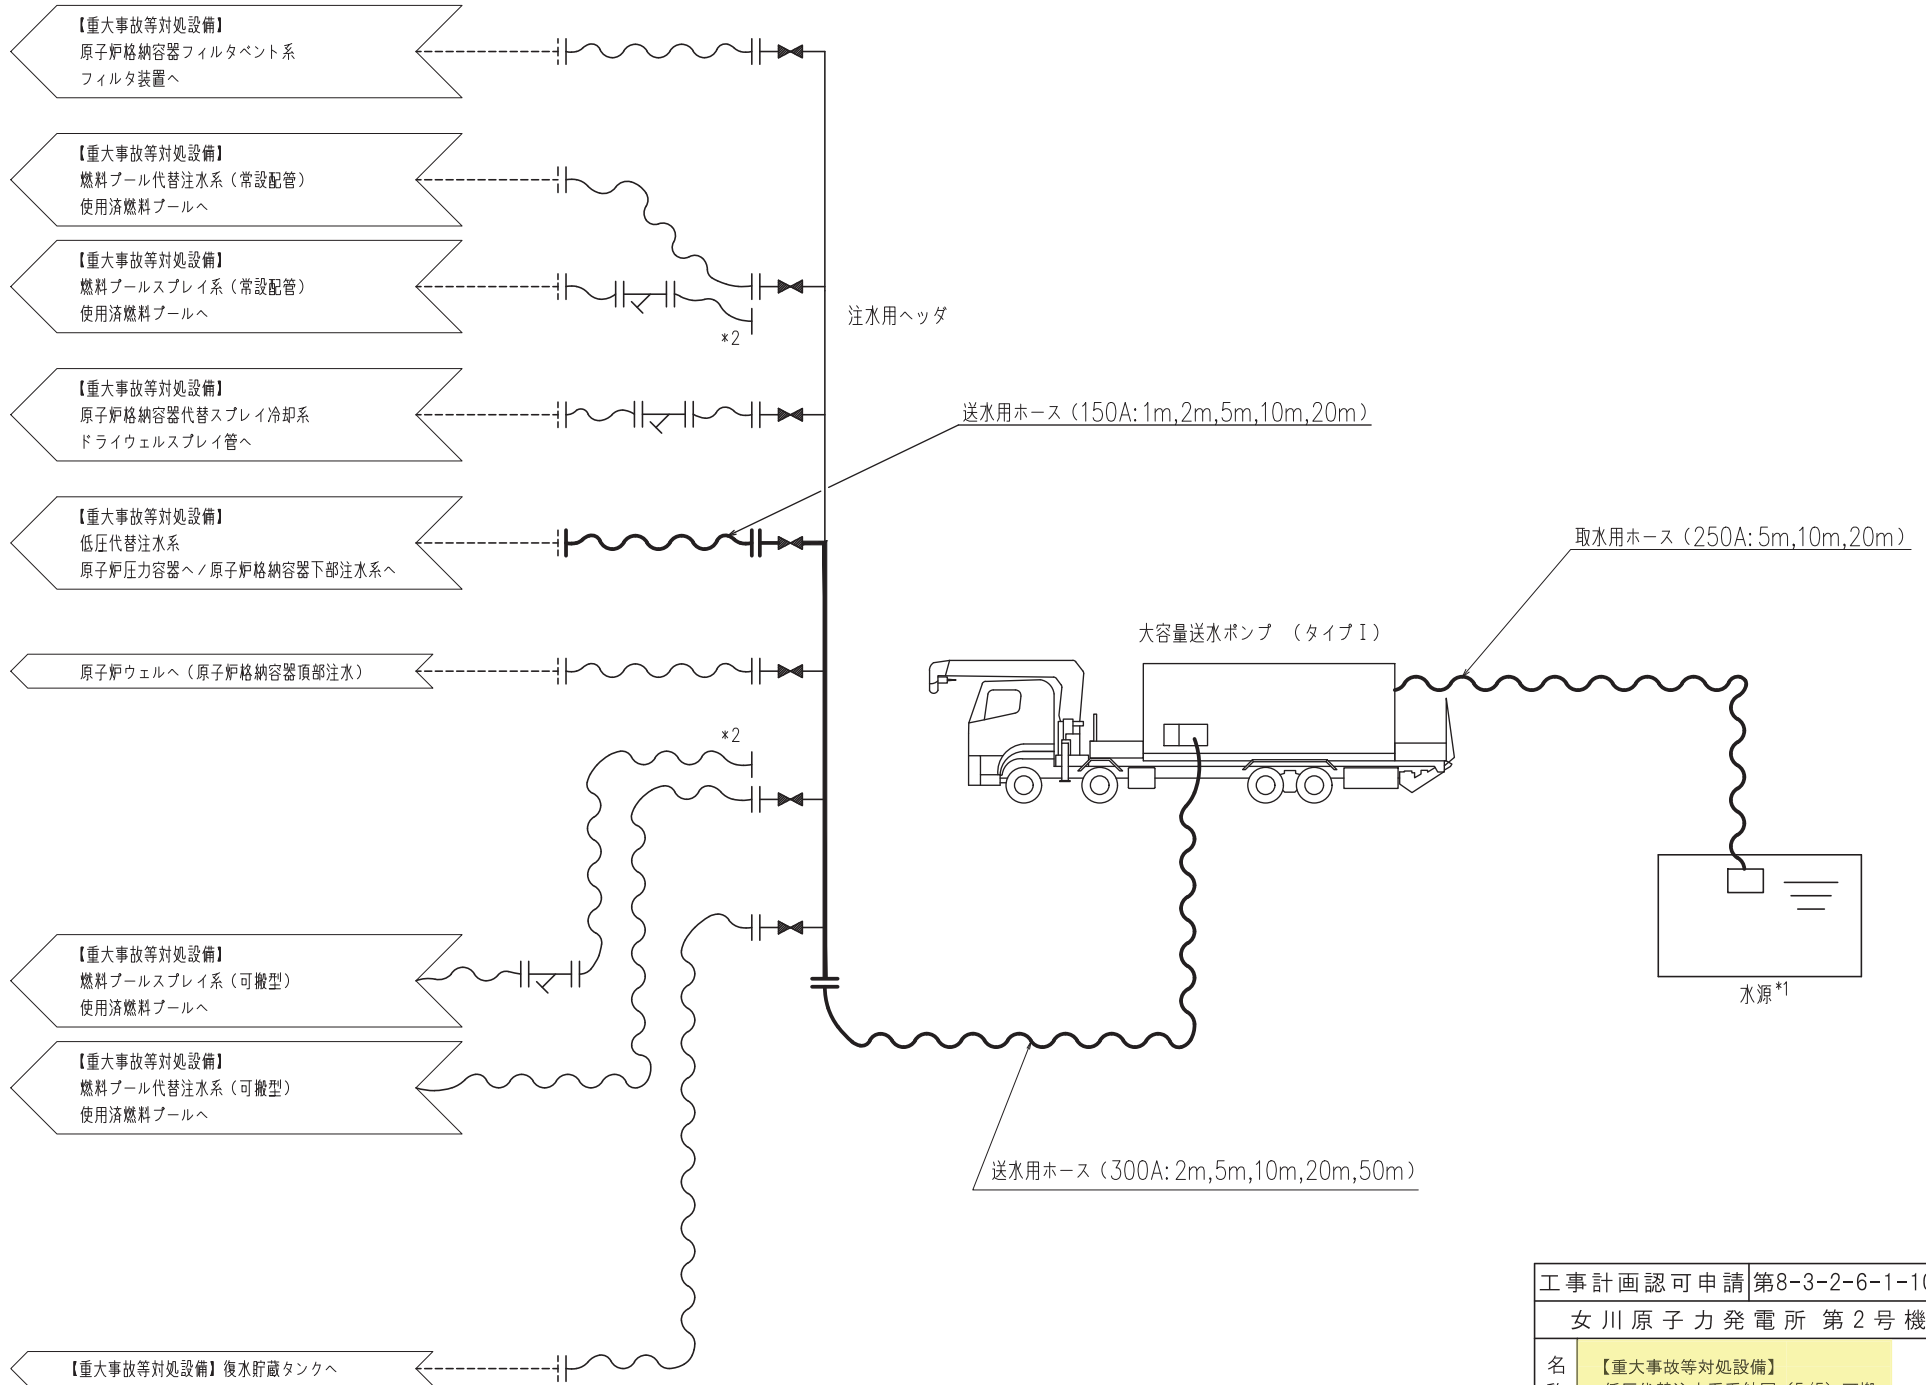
【重大事故等対処設備】
原子炉格納容器フィルタベント系
フィルタ装置へ

【重大事故等対処設備】
燃料プール代替注水系（常設配管）
使用済燃料プールへ

【重大事故等対処設備】
燃料プールスプレイ系（常設配管）
使用済燃料プールへ

*2

注水用ヘッダ

【重大事故等対処設備】
原子炉格納容器代替スプレイ冷却系
ドライウェルスプレイ管へ

送水用ホース（150A:1m,2m,5m,10m,20m）

【重大事故等対処設備】
低圧代替注水系
原子炉圧力容器へ／原子炉格納容器下部注水系へ

取水用ホース（250A:5m,10m,20m）

大容量送水ポンプ （タイプⅠ）

原子炉ウェルへ（原子炉格納容器頂部注水）

*2

【重大事故等対処設備】
燃料プールスプレイ系（可搬型）
使用済燃料プールへ

水源*1

【重大事故等対処設備】
燃料プール代替注水系（可搬型）
使用済燃料プールへ

送水用ホース（300A:2m,5m,10m,20m,50m）

| 工事計画認可申請 | 第8-3-2-6-1-1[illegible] |
|---|---|
| 女川原子力発電所 第2号機 | |
| 名称 | 【重大事故等対処設備】 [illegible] |

【重大事故等対処設備】復水貯蔵タンクへ